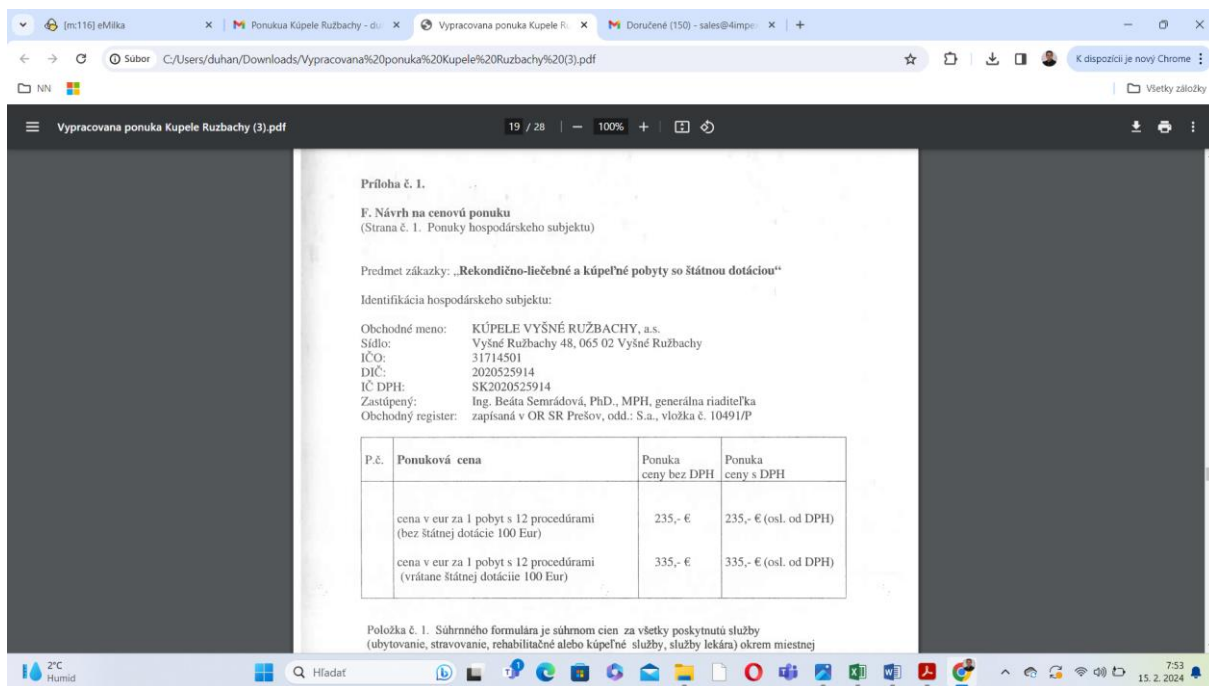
[m:116] eMilka
Ponukua Kúpele Ružbachy - du
Vypracovana ponuka Kupele R
Doručené (150) - sales@4impe
Súbor C:/Users/duhan/Downloads/Vypracovana%20ponuka%20Kupele%20Ruzbachy%20(3).pdf
K dispozícii je nový Chrome
NN
Všetky záložky
Vypracovana ponuka Kupele Ruzbachy (3).pdf
19 / 28 | — 100% +

Príloha č. 1.

F. Návrh na cenovú ponuku
(Strana č. 1. Ponuky hospodárskeho subjektu)

Predmet zákazky: „Rekondičňo-liečebné a kúpeľné pobyty so štátnou dotáciou"

Identifikácia hospodárskeho subjektu:

Obchodné meno: KÚPELE VYŠNÉ RUŽBACHY, a.s.
Sídlo: Vyšné Ružbachy 48, 065 02 Vyšné Ružbachy
IČO: 31714501
DIČ: 2020525914
IČ DPH: SK2020525914
Zastúpený: Ing. Beáta Semrádová, PhD., MPH, generálna riaditeľka
Obchodný register: zapísaná v OR SR Prešov, odd.: S.a., vložka č. 10491/P

| P.č. | Ponuková cena | Ponuka ceny bez DPH | Ponuka ceny s DPH |
|---|---|---|---|
| | cena v eur za 1 pobyt s 12 procedúrami (bez štátnej dotácie 100 Eur) | 235,- € | 235,- € (osl. od DPH) |
| | cena v eur za 1 pobyt s 12 procedúrami (vrátane štátnej dotáciie 100 Eur) | 335,- € | 335,- € (osl. od DPH) |

Položka č. 1. Súhrnného formulára je súhrnom cien za všetky poskytnutú služby (ubytovanie, stravovanie, rehabilitačné alebo kúpeľné služby, služby lekára) okrem miestnej

2°C
Humid
Hľadať
7:53
15. 2. 2024